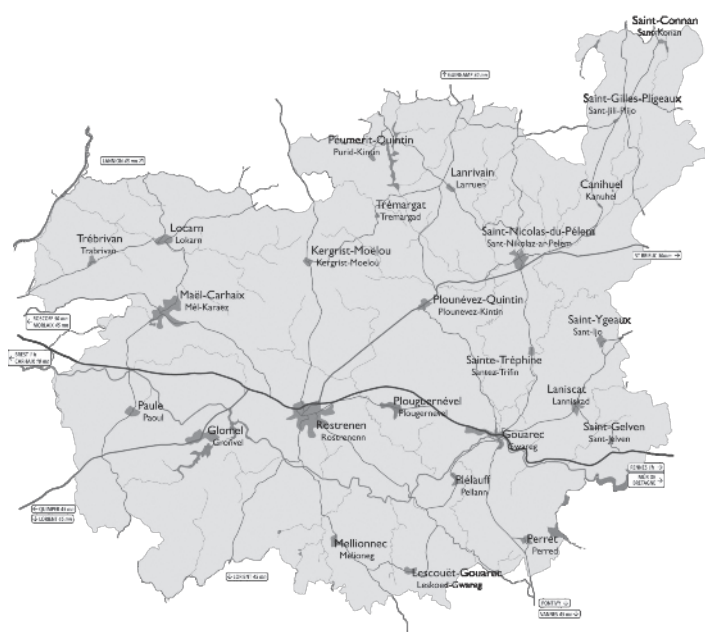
Saint-Connan
Sant-Konan

Saint-Gilles-Pligeaux
Sant-Jili-Plijo

Peumerit-Quintin
Purid-Kintin

Lanrivain
Lanrivan

Canihuel
Kanuhel

Trémargat
Tremargad

Locarn
Lokarn

Trébrivan
Trebrivan

Kergrist-Moëlou
Kergrist-Moelou

Saint-Nicolas-du-Pélem
Sant-Nikolaz-ar-Pelem

Maël-Carhaix
Mêl-Karaez

Plounévez-Quintin
Plounevez-Kintin

Saint-Ygeaux
Sant-Ijo

Sainte-Tréphine
Santez-Trifin

Laniscat
Laniskad

Paule
Paoul

Glomel
Glomel

Rostrenen
Rostrenenn

Plouguernével
Plougernevel

Gouarec
Gwareg

Saint-Gelven
Sant-Jelven

Plélauff
Pelann

Mellionnec
Melioneg

Perret
Perred

Lescouët-Gouarec
Leskoed-Gwareg

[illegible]